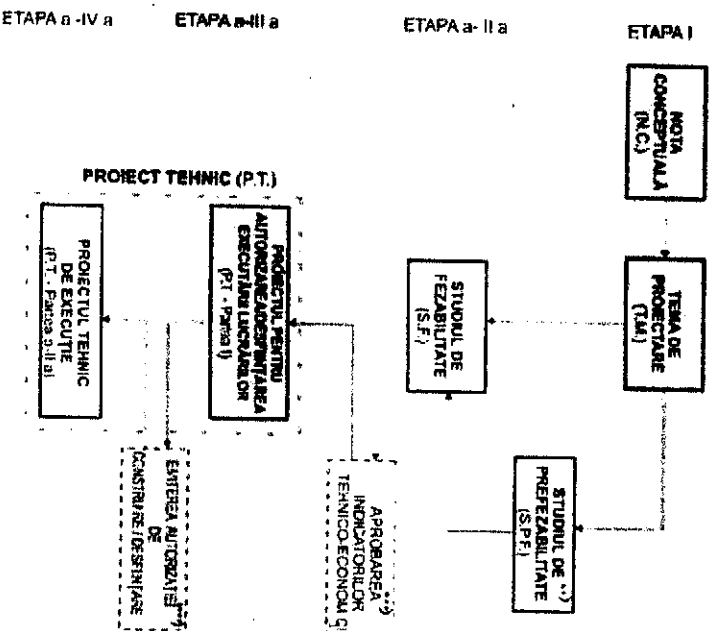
ETAPA a -IV a

ETAPA a-III a

ETAPA a- II a

ETAPA I

NOTA CONCEPTUALĂ (N.C.)

PROIECT TEHNIC (P.T.)

PROIECTUL TEHNIC DE EXECUȚIE (P.T. - Partea a II a)

PROIECTUL PENTRU AUTORIZAREA/DESFIINȚAREA EXECUTĂRII LUCRĂRILOR (P.T. - Partea I)

STUDIUL DE FEZABILITATE (S.F.)

TEMA DE PROIECTARE (T.M.)

EMITEREA AUTORIZAȚIEI DE CONSTRUIRE / DESFIINȚARE

APROBAREA INDICATORILOR TEHNICO-ECONOMICI

STUDIUL DE PREFEZABILITATE (S.P.F.)